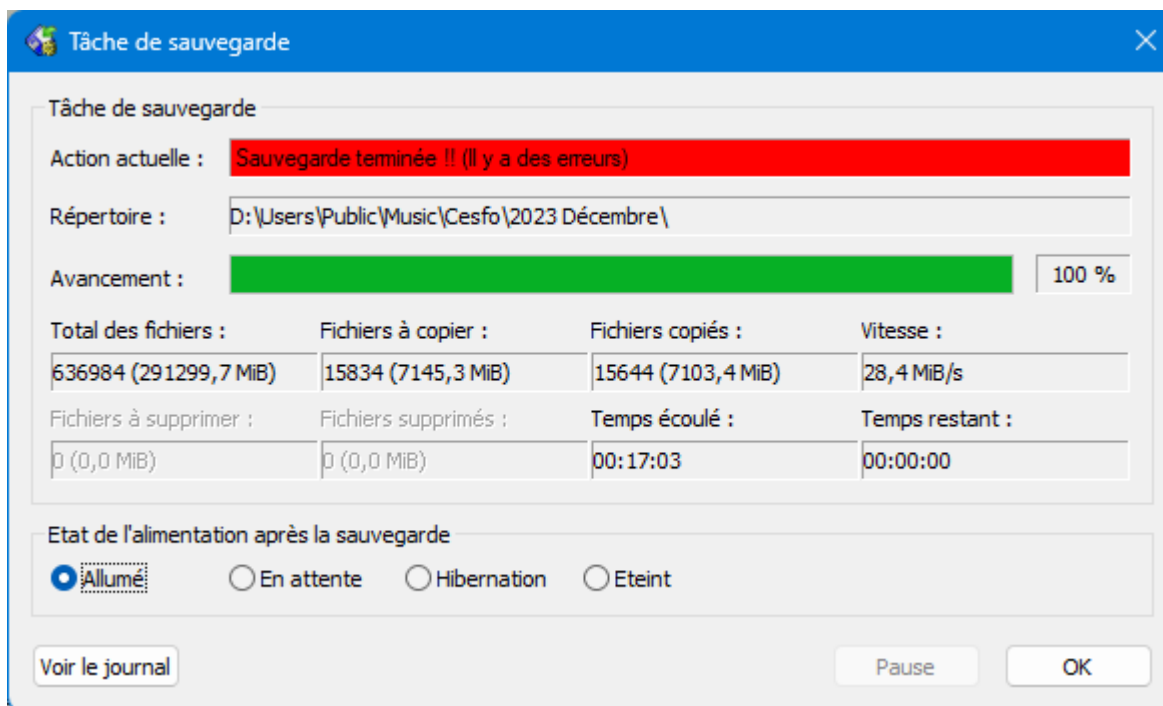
Tâche de sauvegarde

Tâche de sauvegarde

Action actuelle : Sauvegarde terminée !! (Il y a des erreurs)

Répertoire : D:\Users\Public\Music\Cesfo\2023 Décembre\

Avancement : 100 %

| Total des fichiers : | Fichiers à copier : | Fichiers copiés : | Vitesse : |
|---|---|---|---|
| 636984 (291299,7 MiB) | 15834 (7145,3 MiB) | 15644 (7103,4 MiB) | 28,4 MiB/s |
| Fichiers à supprimer : | Fichiers supprimés : | Temps écoulé : | Temps restant : |
| 0 (0,0 MiB) | 0 (0,0 MiB) | 00:17:03 | 00:00:00 |

Etat de l'alimentation après la sauvegarde

Allumé   En attente   Hibernation   Eteint

Voir le journal   Pause   OK